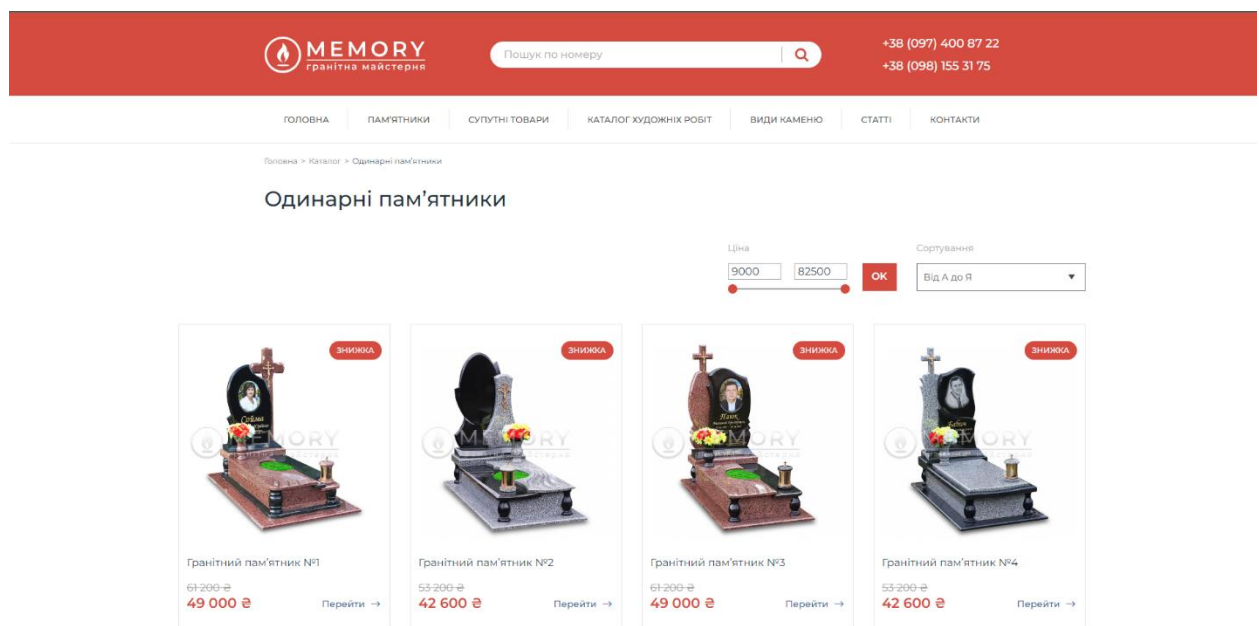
MEMORY
гранітна майстерня

Пошук по номеру

+38 (097) 400 87 22
+38 (098) 155 31 75

ГОЛОВНА | ПАМ'ЯТНИКИ | СУПУТНІ ТОВАРИ | КАТАЛОГ ХУДОЖНІХ РОБІТ | ВИДИ КАМЕНЮ | СТАТТІ | КОНТАКТИ

Головна > Каталог > Одинарні пам'ятники

Одинарні пам'ятники

Ціна
9000 82500 OK

Сортування
Від А до Я

ЗНИЖКА
MEMORY
Гранітний пам'ятник №1
~~61 200 ₴~~
49 000 ₴
Перейти →

ЗНИЖКА
MEMORY
Гранітний пам'ятник №2
~~53 200 ₴~~
42 600 ₴
Перейти →

ЗНИЖКА
MEMORY
Гранітний пам'ятник №3
~~61 200 ₴~~
49 000 ₴
Перейти →

ЗНИЖКА
MEMORY
Гранітний пам'ятник №4
~~53 200 ₴~~
42 600 ₴
Перейти →